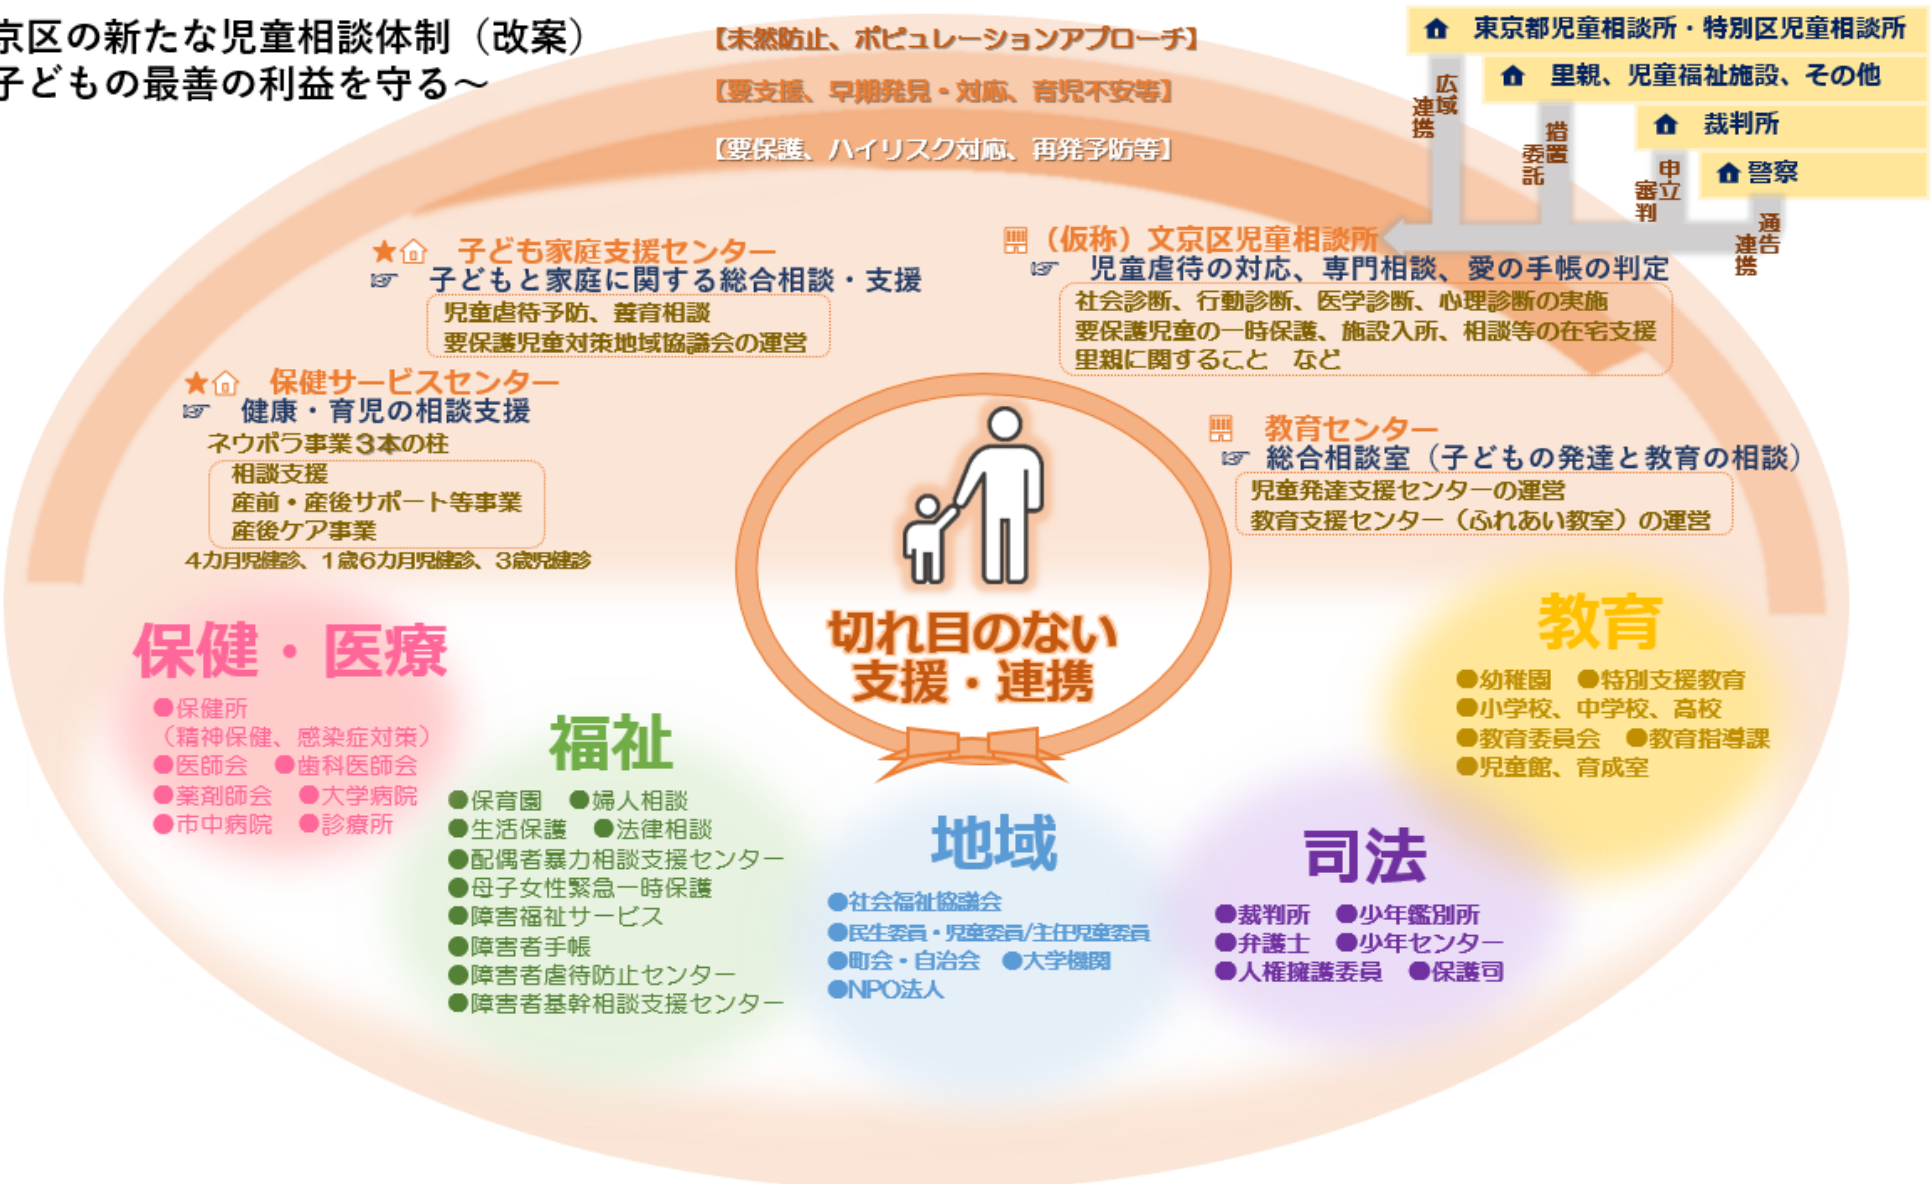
京区の新たな児童相談体制（改案）
子どもの最善の利益を守る～

【未然防止、ポピュレーションアプローチ】
【要支援、早期発見・対応、育児不安等】
【要保護、ハイリスク対応、再発予防等】

東京都児童相談所・特別区児童相談所
里親、児童福祉施設、その他
裁判所
警察

広域連携
措置委託
申立審判
通告連携

★ 子ども家庭支援センター
子どもと家庭に関する総合相談・支援
児童虐待予防、養育相談
要保護児童対策地域協議会の運営

（仮称）文京区児童相談所
児童虐待の対応、専門相談、愛の手帳の判定
社会診断、行動診断、医学診断、心理診断の実施
要保護児童の一時保護、施設入所、相談等の在宅支援
里親に関すること　など

★ 保健サービスセンター
健康・育児の相談支援
ネウボラ事業３本の柱
相談支援
産前・産後サポート等事業
産後ケア事業
4カ月児健診、1歳6カ月児健診、3歳児健診

教育センター
総合相談室（子どもの発達と教育の相談）
児童発達支援センターの運営
教育支援センター（ふれあい教室）の運営

切れ目のない支援・連携

保健・医療
●保健所（精神保健、感染症対策）
●医師会　●歯科医師会
●薬剤師会　●大学病院
●市中病院　●診療所

福祉
●保育園　●婦人相談
●生活保護　●法律相談
●配偶者暴力相談支援センター
●母子女性緊急一時保護
●障害福祉サービス
●障害者手帳
●障害者虐待防止センター
●障害者基幹相談支援センター

地域
●社会福祉協議会
●民生委員・児童委員/主任児童委員
●町会・自治会　●大学機関
●NPO法人

司法
●裁判所　●少年鑑別所
●弁護士　●少年センター
●人権擁護委員　●保護司

教育
●幼稚園　●特別支援教育
●小学校、中学校、高校
●教育委員会　●教育指導課
●児童館、育成室